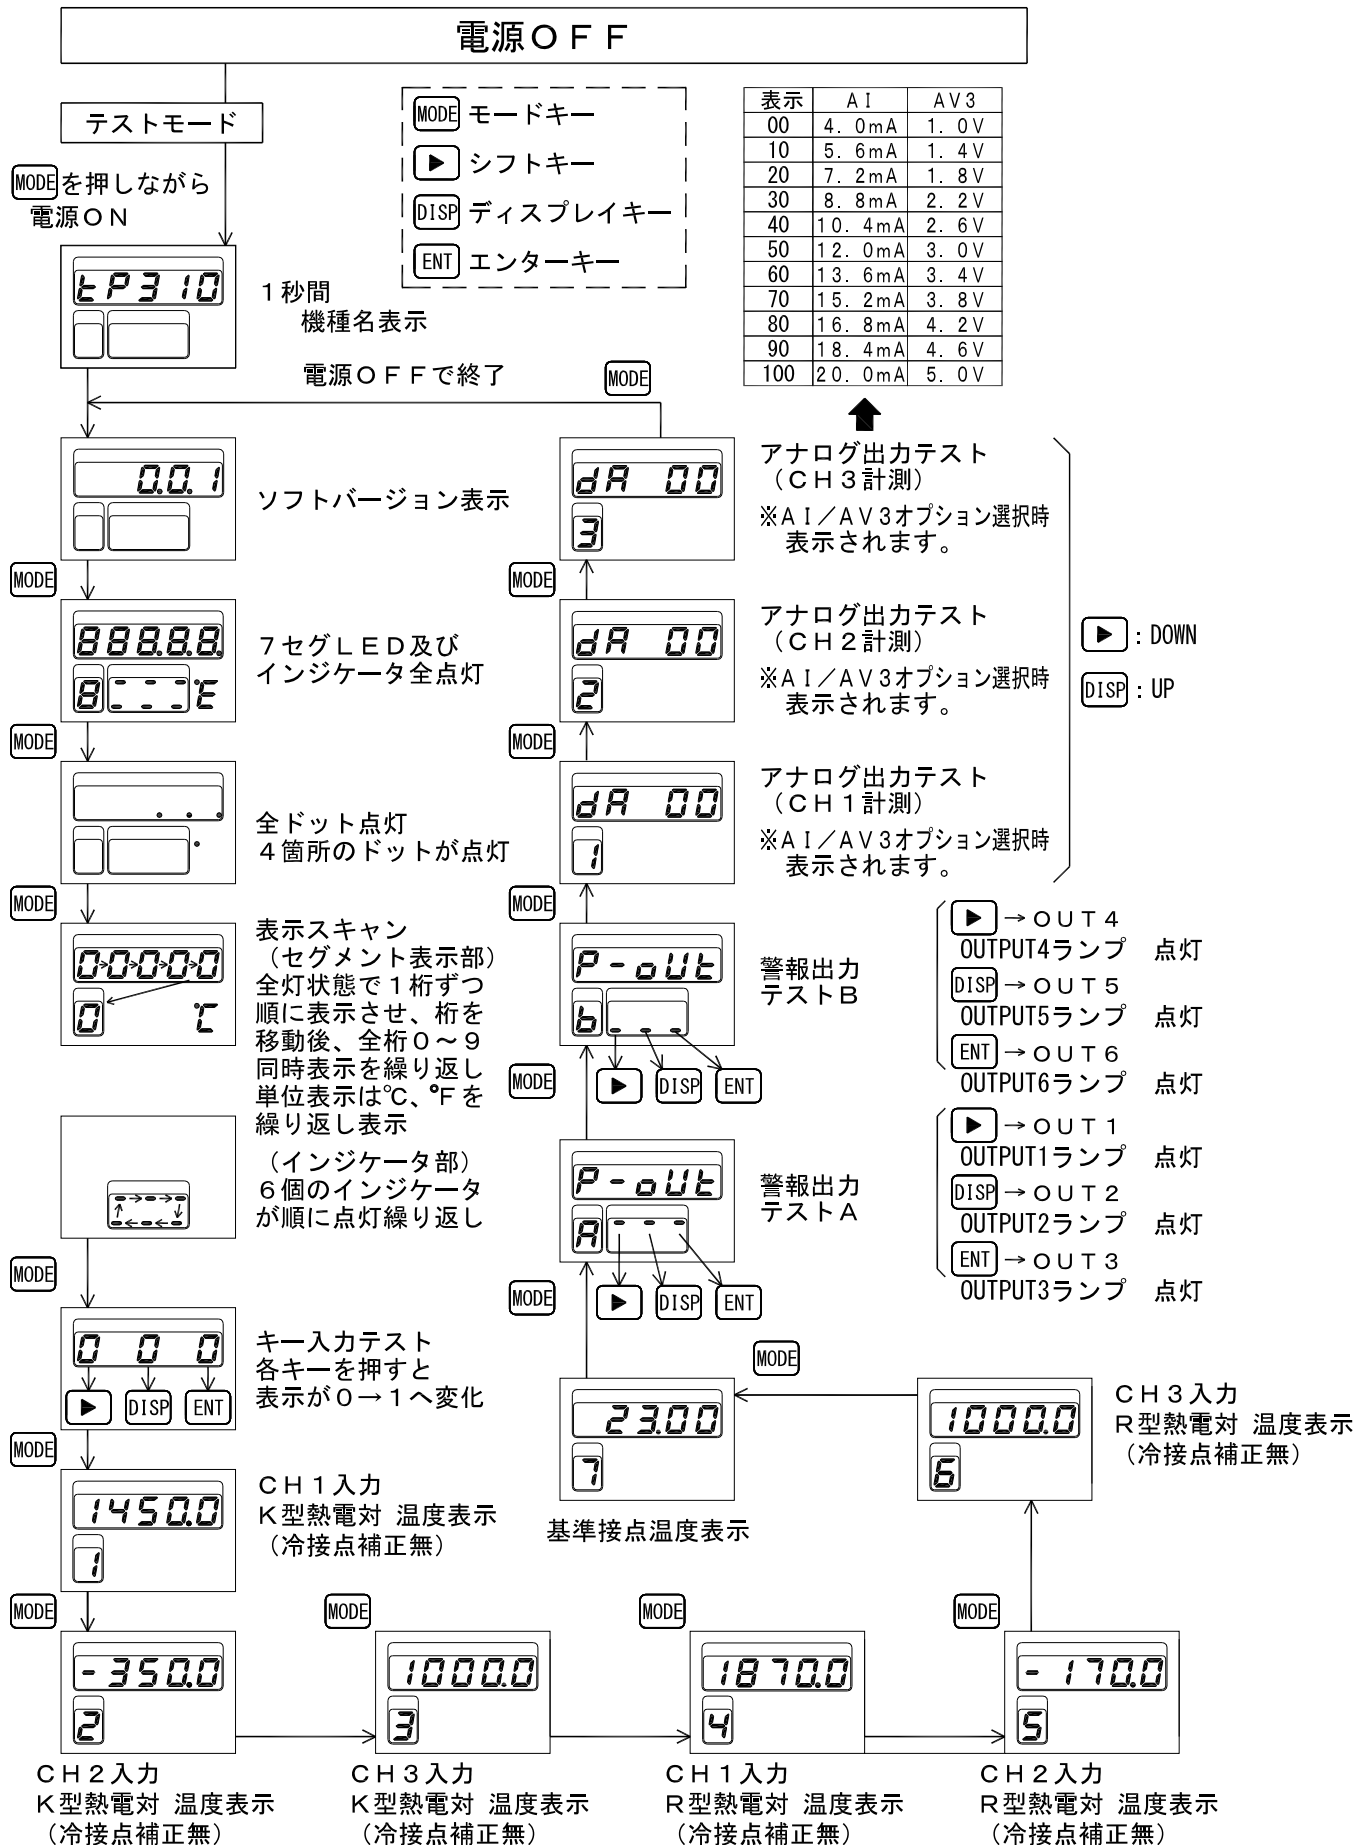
電源ＯＦＦ

テストモード

MODEを押しながら電源ＯＮ

MODE モードキー
▶ シフトキー
DISP ディスプレイキー
ENT エンターキー

| 表示 | ＡＩ | ＡＶ３ |
|---|---|---|
| 00 | ４．０mA | １．０V |
| 10 | ５．６mA | １．４V |
| 20 | ７．２mA | １．８V |
| 30 | ８．８mA | ２．２V |
| 40 | １０．４mA | ２．６V |
| 50 | １２．０mA | ３．０V |
| 60 | １３．６mA | ３．４V |
| 70 | １５．２mA | ３．８V |
| 80 | １６．８mA | ４．２V |
| 90 | １８．４mA | ４．６V |
| 100 | ２０．０mA | ５．０V |

tP310
１秒間
機種名表示

電源ＯＦＦで終了
MODE

0.0.1
ソフトバージョン表示

MODE

88888.
8 E
７セグＬＥＤ及び
インジケータ全点灯

MODE

全ドット点灯
４箇所のドットが点灯

MODE

0 0 0 0 0
0 ℃
表示スキャン
（セグメント表示部）
全灯状態で１桁ずつ順に表示させ、桁を移動後、全桁０～９同時表示を繰り返し
単位表示は℃、°Fを繰り返し表示

（インジケータ部）
６個のインジケータが順に点灯繰り返し

MODE

0 0 0
▶ DISP ENT
キー入力テスト
各キーを押すと
表示が０→１へ変化

MODE

1450.0
1
ＣＨ１入力
Ｋ型熱電対 温度表示
（冷接点補正無）

MODE

-350.0
2
ＣＨ２入力
Ｋ型熱電対 温度表示
（冷接点補正無）

MODE

1000.0
3
ＣＨ３入力
Ｋ型熱電対 温度表示
（冷接点補正無）

MODE

1870.0
4
ＣＨ１入力
Ｒ型熱電対 温度表示
（冷接点補正無）

MODE

-170.0
5
ＣＨ２入力
Ｒ型熱電対 温度表示
（冷接点補正無）

1000.0
6
ＣＨ３入力
Ｒ型熱電対 温度表示
（冷接点補正無）

MODE

23.00
7
基準接点温度表示

MODE

P-oUt
A
▶ DISP ENT
警報出力
テストＡ

▶ → ＯＵＴ１
OUTPUT1ランプ　点灯
DISP → ＯＵＴ２
OUTPUT2ランプ　点灯
ENT → ＯＵＴ３
OUTPUT3ランプ　点灯

MODE

P-oUt
b
▶ DISP ENT
警報出力
テストＢ

▶ → ＯＵＴ４
OUTPUT4ランプ　点灯
DISP → ＯＵＴ５
OUTPUT5ランプ　点灯
ENT → ＯＵＴ６
OUTPUT6ランプ　点灯

MODE

dA 00
1
アナログ出力テスト
（ＣＨ１計測）
※ＡＩ／ＡＶ3オプション選択時
表示されます。

MODE

dA 00
2
アナログ出力テスト
（ＣＨ２計測）
※ＡＩ／ＡＶ3オプション選択時
表示されます。

MODE

dA 00
3
アナログ出力テスト
（ＣＨ３計測）
※ＡＩ／ＡＶ3オプション選択時
表示されます。

▶ : DOWN
DISP : UP